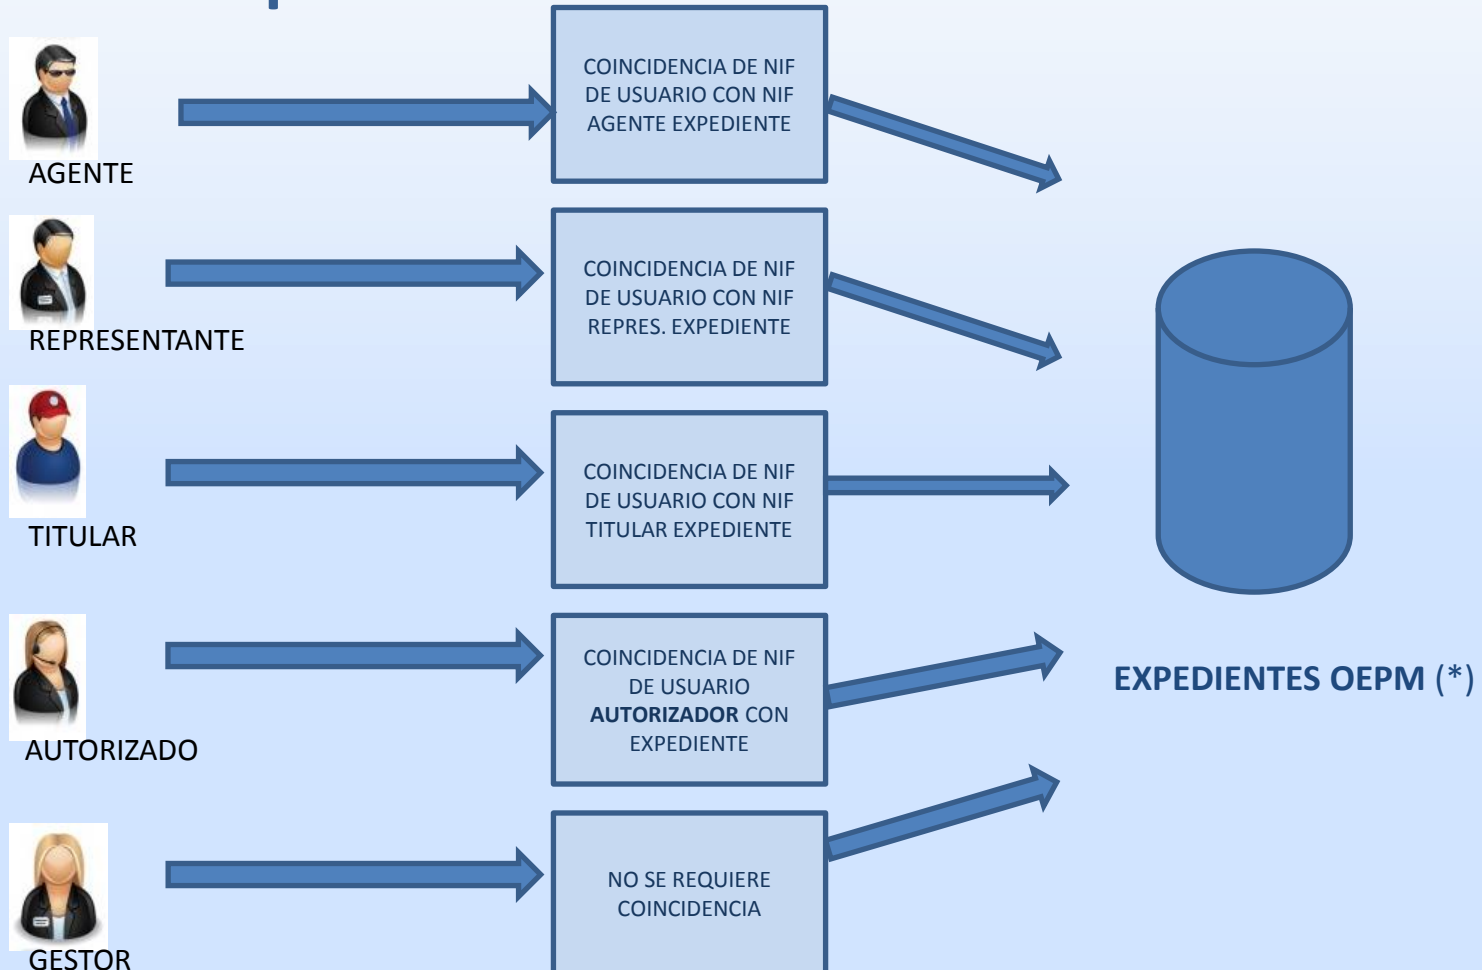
AGENTE

COINCIDENCIA DE NIF DE USUARIO CON NIF AGENTE EXPEDIENTE

REPRESENTANTE

COINCIDENCIA DE NIF DE USUARIO CON NIF REPRES. EXPEDIENTE

TITULAR

COINCIDENCIA DE NIF DE USUARIO CON NIF TITULAR EXPEDIENTE

AUTORIZADO

COINCIDENCIA DE NIF DE USUARIO **AUTORIZADOR** CON EXPEDIENTE

GESTOR

NO SE REQUIERE COINCIDENCIA

**EXPEDIENTES OEPM** (*)